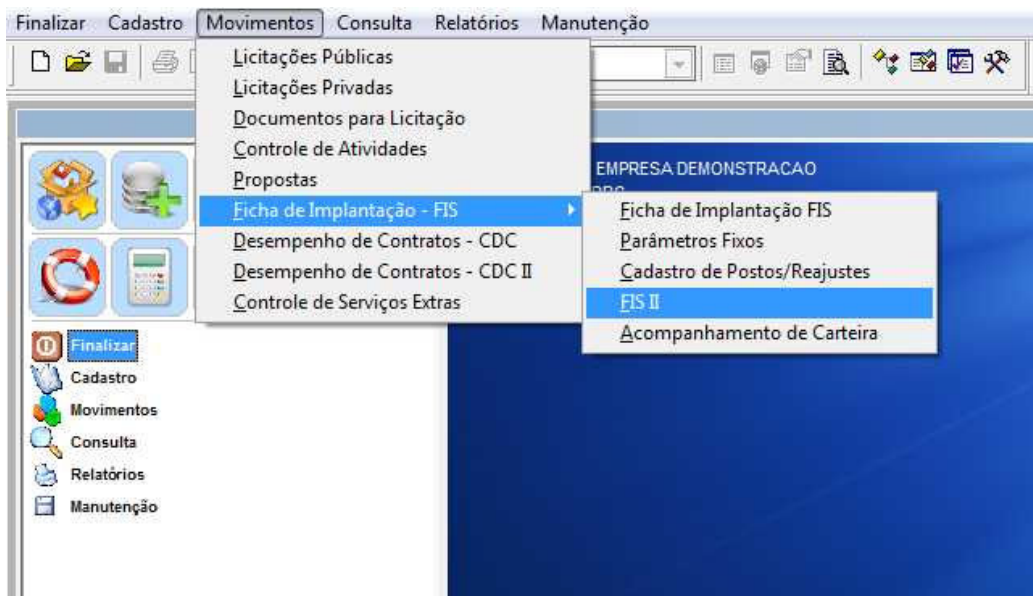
Finalizar Cadastro Movimentos Consulta Relatórios Manutenção

Licitações Públicas
Licitações Privadas
Documentos para Licitação
Controle de Atividades
Propostas
Ficha de Implantação - FIS
Desempenho de Contratos - CDC
Desempenho de Contratos - CDC II
Controle de Serviços Extras

Ficha de Implantação FIS
Parâmetros Fixos
Cadastro de Postos/Reajustes
FIS II
Acompanhamento de Carteira

EMPRESA DEMONSTRACAO

Finalizar
Cadastro
Movimentos
Consulta
Relatórios
Manutenção